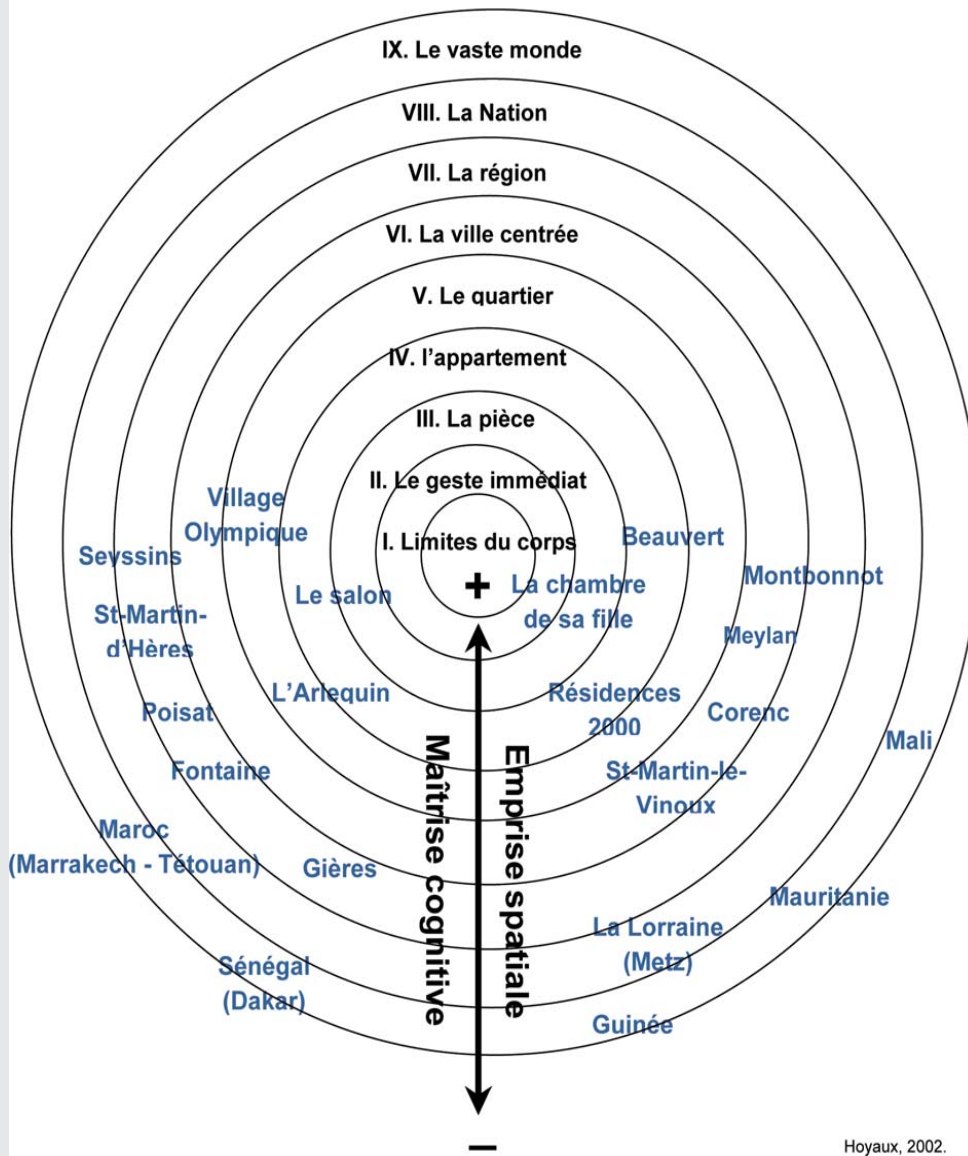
IX. Le vaste monde

VIII. La Nation

VII. La région

VI. La ville centrée

V. Le quartier

IV. l'appartement

III. La pièce

II. Le geste immédiat

I. Limites du corps

+

Village Olympique

Seyssins

Beauvert

Montbonnot

Le salon

La chambre de sa fille

St-Martin-d'Hères

Meylan

L'Arlequin

Résidences 2000

Poisat

Corenc

Mali

Fontaine

St-Martin-le-Vinoux

Maîtrise cognitive

Emprise spatiale

Maroc (Marrakech - Tétouan)

Gières

Mauritanie

La Lorraine (Metz)

Sénégal (Dakar)

Guinée

–

Hoyaux, 2002.